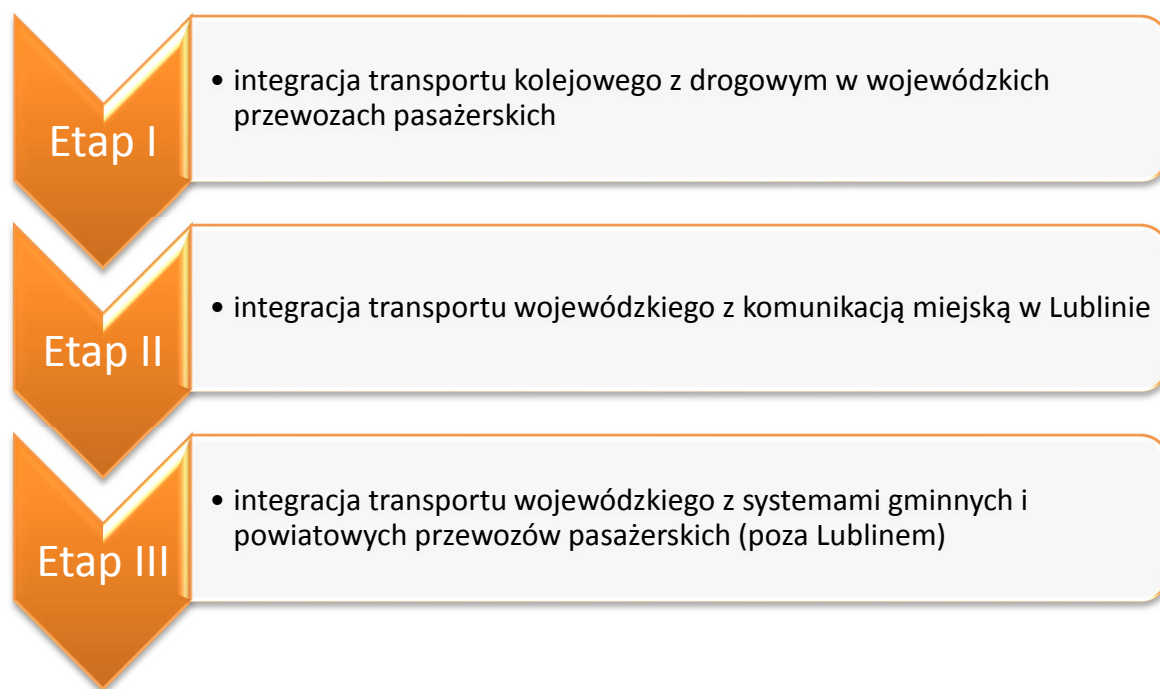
Etap I

• integracja transportu kolejowego z drogowym w wojewódzkich przewozach pasażerskich

Etap II

• integracja transportu wojewódzkiego z komunikacją miejską w Lublinie

Etap III

• integracja transportu wojewódzkiego z systemami gminnych i powiatowych przewozów pasażerskich (poza Lublinem)